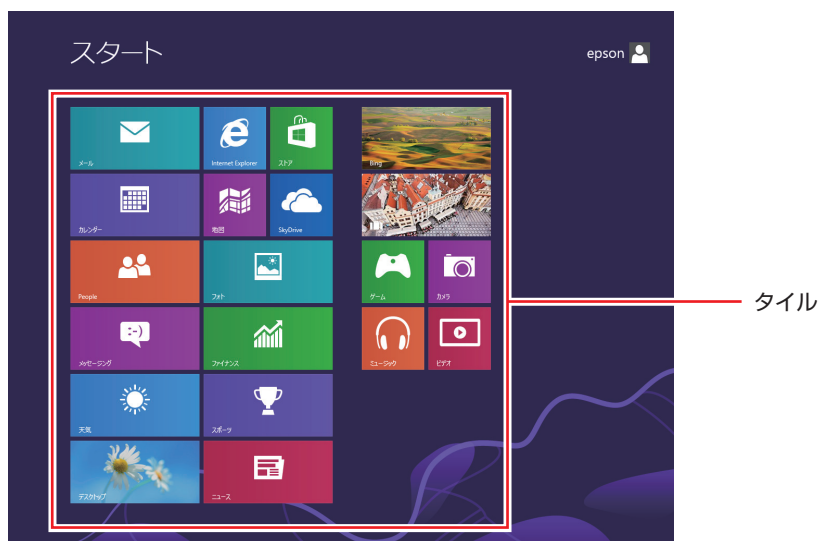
スタート

epson

メール

Internet Explorer

ストア

Bing

カレンダー

地図

SkyDrive

People

フォト

ゲーム

カメラ

メッセージング

ファイナンス

ミュージック

ビデオ

天気

スポーツ

デスクトップ

ニュース

タイル